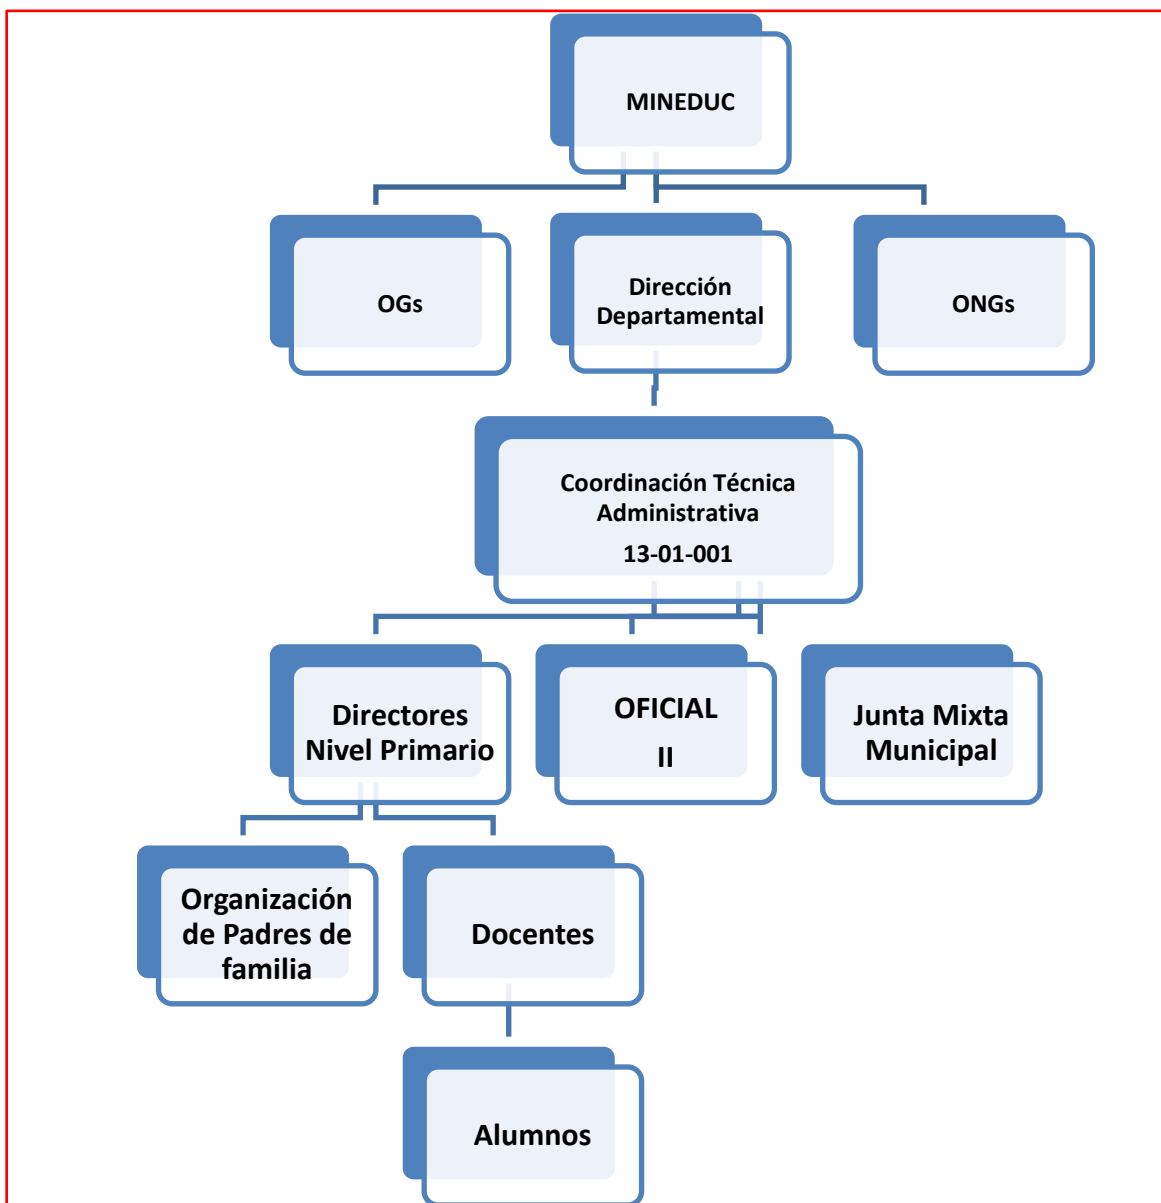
MINEDUC

OGs

Dirección Departamental

ONGs

Coordinación Técnica Administrativa

13-01-001

Directores Nivel Primario

OFICIAL

II

Junta Mixta Municipal

Organización de Padres de familia

Docentes

Alumnos